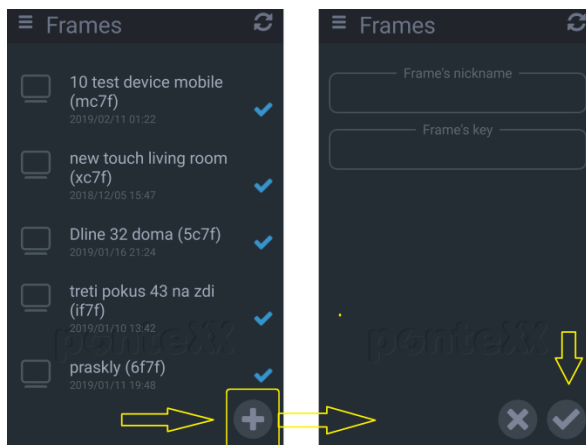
Frames

10 test device mobile (mc7f)
2019/02/11 01:22

new touch living room (xc7f)
2018/12/05 15:47

Dline 32 doma (5c7f)
2019/01/16 21:24

treti pokus 43 na zdi (if7f)
2019/01/10 13:42

praskly (6f7f)
2019/01/11 19:48

pontexX

Frames

Frame's nickname

Frame's key

pontexX